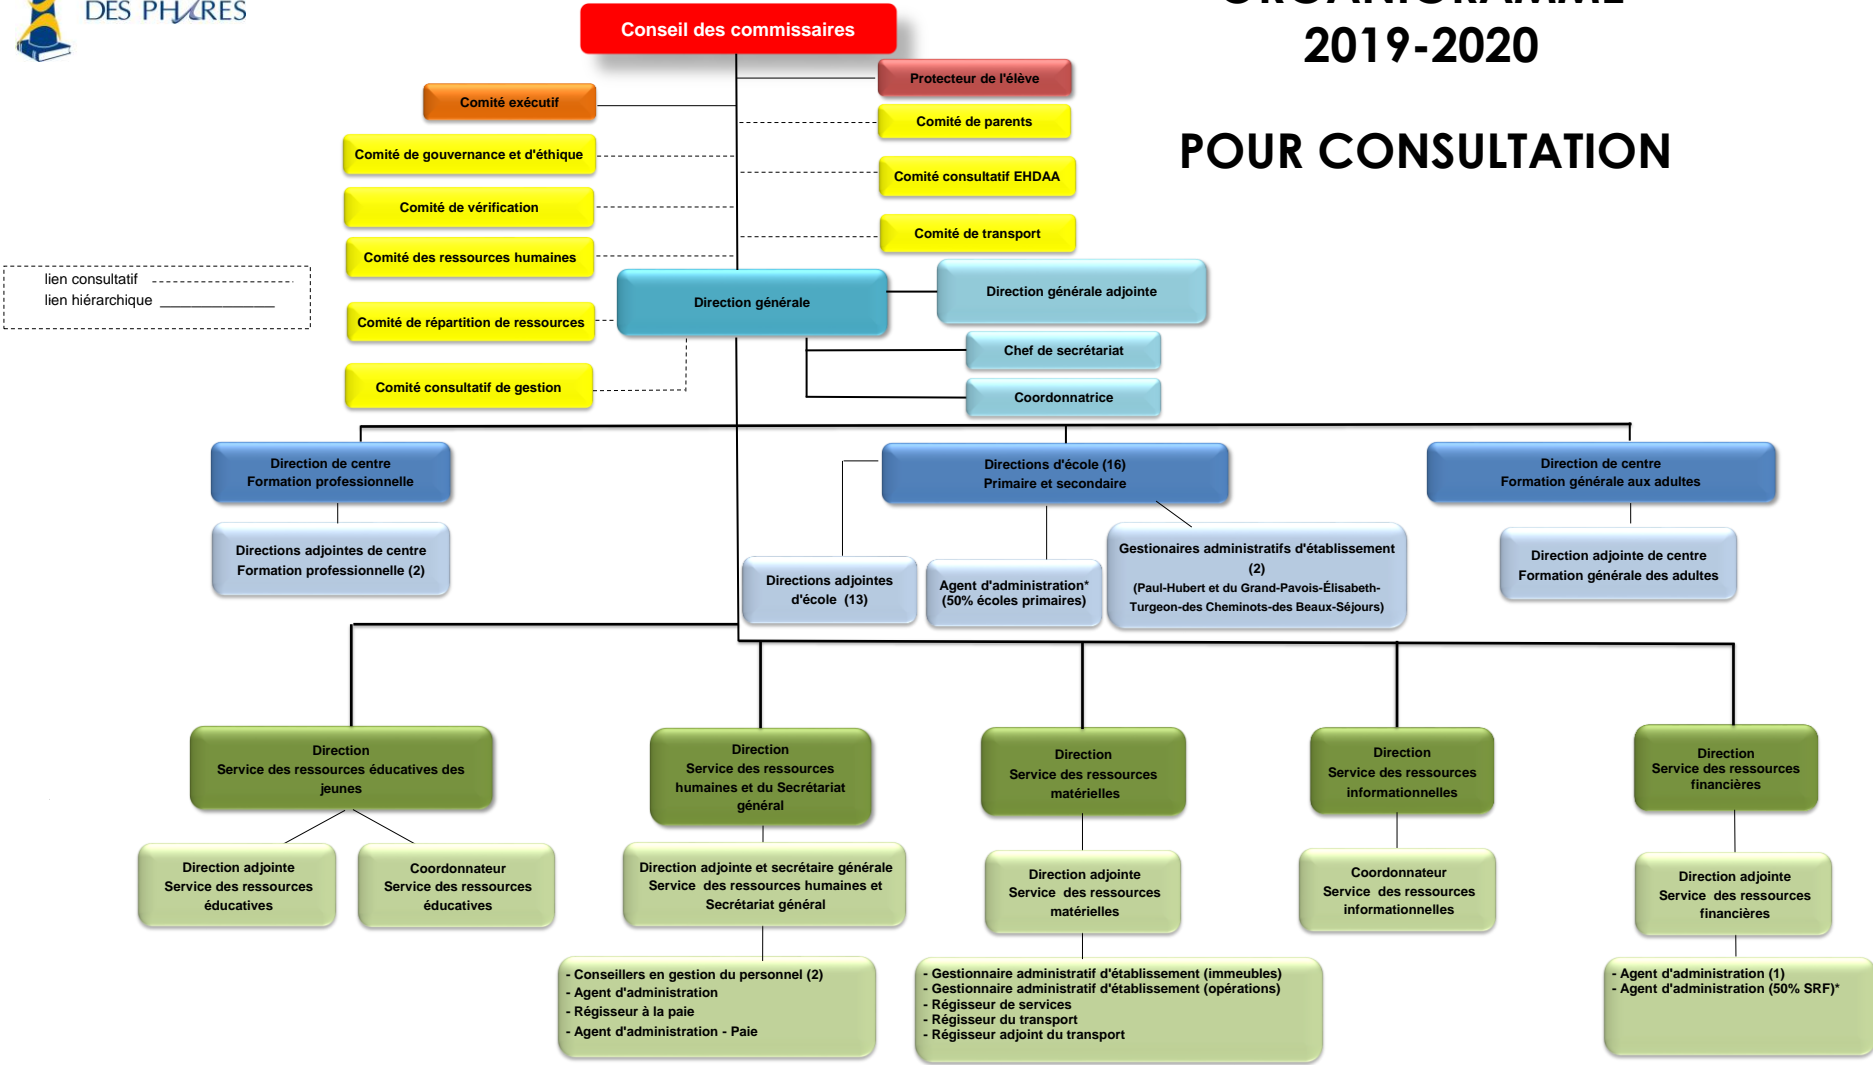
DES PHARES

Conseil des commissaires

2019-2020

POUR CONSULTATION

Comité exécutif

Protecteur de l'élève

Comité de parents

Comité de gouvernance et d'éthique

Comité consultatif EHDAA

Comité de vérification

Comité de transport

Comité des ressources humaines

lien consultatif
lien hiérarchique

Direction générale

Direction générale adjointe

Comité de répartition de ressources

Chef de secrétariat

Comité consultatif de gestion

Coordonnatrice

Direction de centre
Formation professionnelle

Directions d'école (16)
Primaire et secondaire

Direction de centre
Formation générale aux adultes

Directions adjointes de centre
Formation professionnelle (2)

Directions adjointes d'école (13)

Agent d'administration*
(50% écoles primaires)

Gestionaires administratifs d'établissement (2)
(Paul-Hubert et du Grand-Pavois-Élisabeth-Turgeon-des Cheminots-des Beaux-Séjours)

Direction adjointe de centre
Formation générale des adultes

Direction
Service des ressources éducatives des jeunes

Direction
Service des ressources humaines et du Secrétariat général

Direction
Service des ressources matérielles

Direction
Service des ressources informationnelles

Direction
Service des ressources financières

Direction adjointe
Service des ressources éducatives

Coordonnateur
Service des ressources éducatives

Direction adjointe et secrétaire générale
Service des ressources humaines et Secrétariat général

Direction adjointe
Service des ressources matérielles

Coordonnateur
Service des ressources informationnelles

Direction adjointe
Service des ressources financières

- Conseillers en gestion du personnel (2)
- Agent d'administration
- Régisseur à la paie
- Agent d'administration - Paie

- Gestionnaire administratif d'établissement (immeubles)
- Gestionnaire administratif d'établissement (opérations)
- Régisseur de services
- Régisseur du transport
- Régisseur adjoint du transport

- Agent d'administration (1)
- Agent d'administration (50% SRF)*